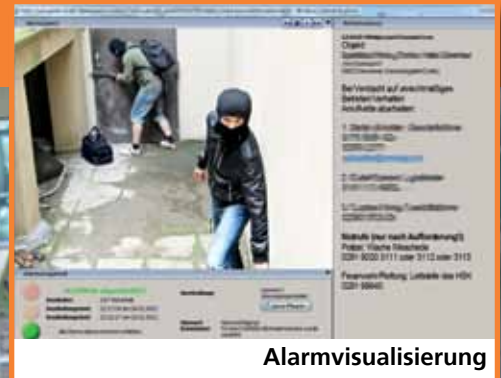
Objekt

Bei Verdacht auf unrechtmäßiges Betreten/Verhalten Anrufliste abarbeiten:

Notrufe (nur nach Aufforderung!):
Polizei: Wache Meschede
0291 9020 3111 oder 3112 oder 3113

Feuerwehr/Rettung: Leitstelle des HSK
0291 99440

Alarmvisualisierung